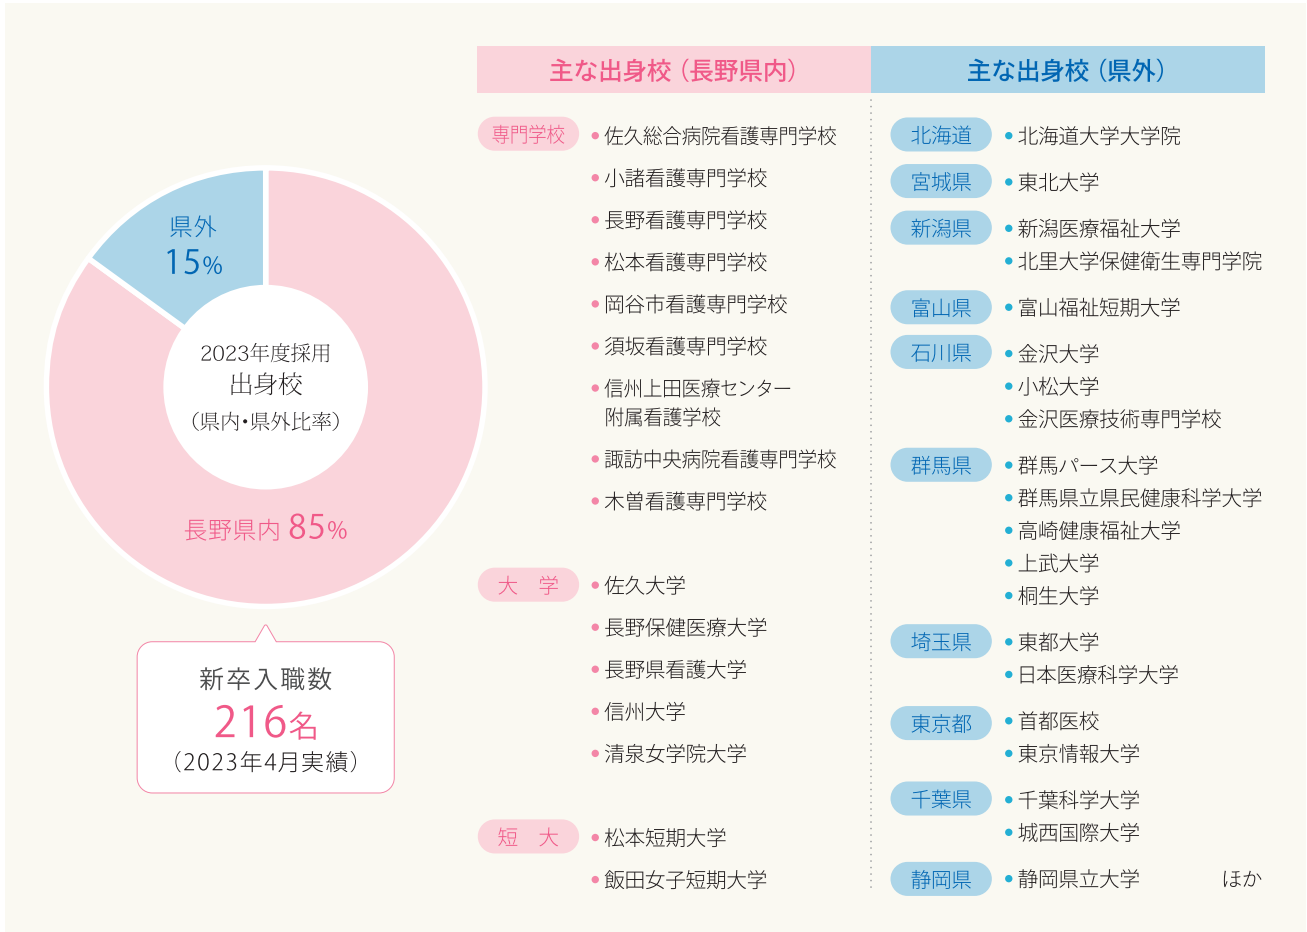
県外
15%

2023年度採用
出身校
（県内・県外比率）

長野県内 85%

新卒入職数
216名
（2023年4月実績）

主な出身校（長野県内）

専門学校
• 佐久総合病院看護専門学校
• 小諸看護専門学校
• 長野看護専門学校
• 松本看護専門学校
• 岡谷市看護専門学校
• 須坂看護専門学校
• 信州上田医療センター附属看護学校
• 諏訪中央病院看護専門学校
• 木曽看護専門学校

大 学
• 佐久大学
• 長野保健医療大学
• 長野県看護大学
• 信州大学
• 清泉女学院大学

短 大
• 松本短期大学
• 飯田女子短期大学

主な出身校（県外）

北海道
• 北海道大学大学院

宮城県
• 東北大学

新潟県
• 新潟医療福祉大学
• 北里大学保健衛生専門学院

富山県
• 富山福祉短期大学

石川県
• 金沢大学
• 小松大学
• 金沢医療技術専門学校

群馬県
• 群馬パース大学
• 群馬県立県民健康科学大学
• 高崎健康福祉大学
• 上武大学
• 桐生大学

埼玉県
• 東都大学
• 日本医療科学大学

東京都
• 首都医校
• 東京情報大学

千葉県
• 千葉科学大学
• 城西国際大学

静岡県
• 静岡県立大学

ほか